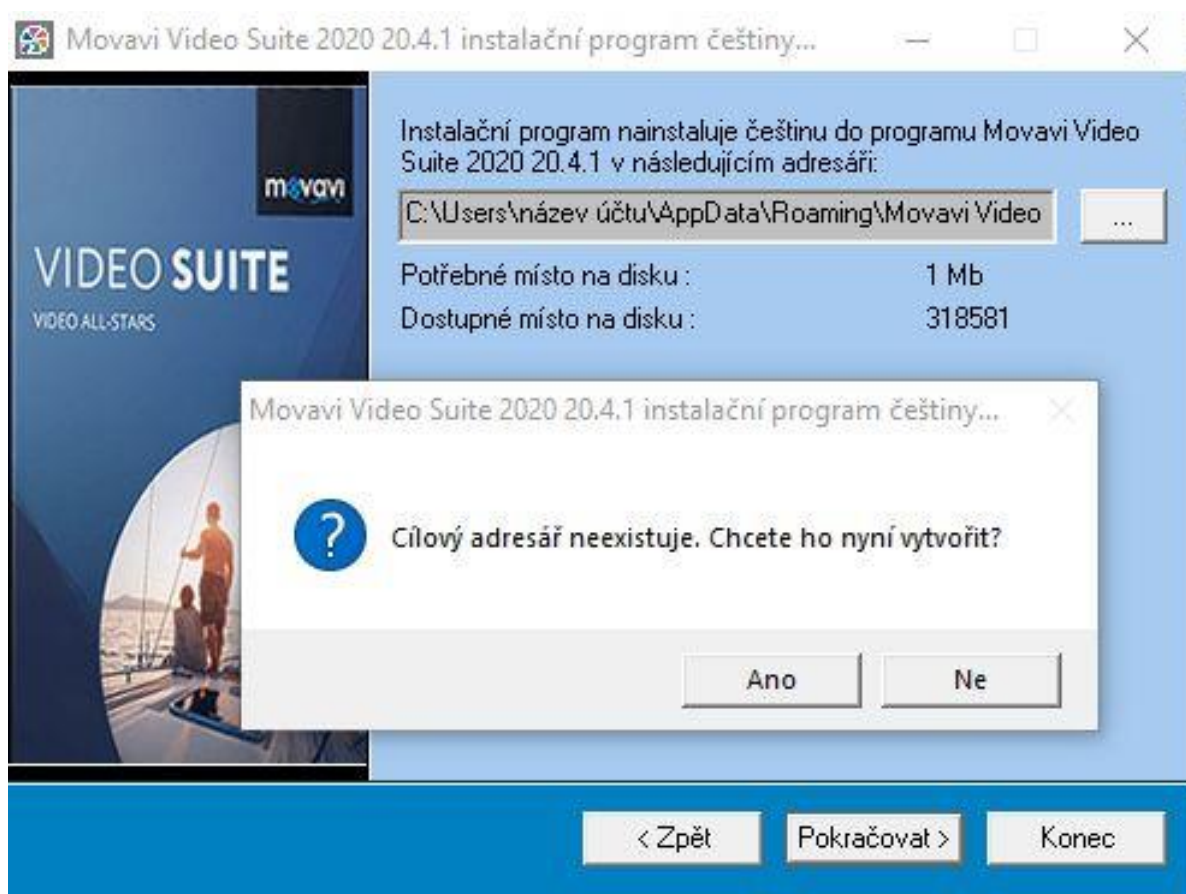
Movavi Video Suite 2020 20.4.1 instalační program češtiny...

movavi

VIDEO SUITE

VIDEO ALL-STARS

Instalační program nainstaluje češtinu do programu Movavi Video Suite 2020 20.4.1 v následujícím adresáři:

C:\Users\název účtu\AppData\Roaming\Movavi Video

...

Potřebné místo na disku : 1 Mb

Dostupné místo na disku : 318581

Movavi Video Suite 2020 20.4.1 instalační program češtiny...

Cílový adresář neexistuje. Chcete ho nyní vytvořit?

Ano

Ne

< Zpět

Pokračovat >

Konec